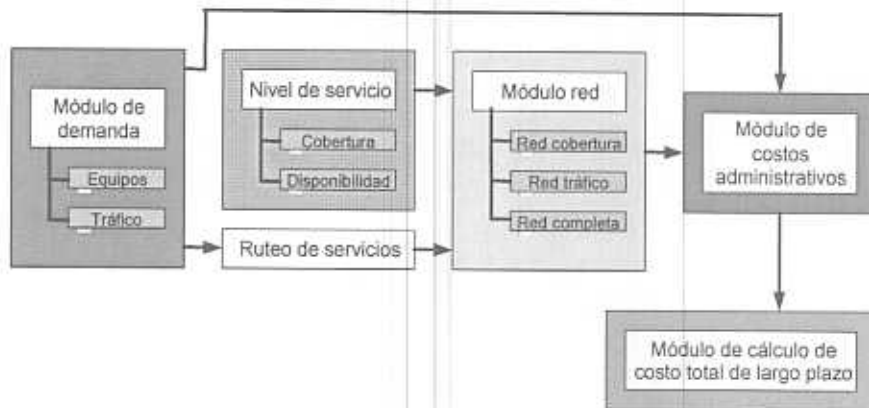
Módulo de demanda

Equipos

Tráfico

Nivel de servicio

Cobertura

Disponibilidad

Ruteo de servicios

Módulo red

Red cobertura

Red tráfico

Red completa

Módulo de costos administrativos

Módulo de cálculo de costo total de largo plazo